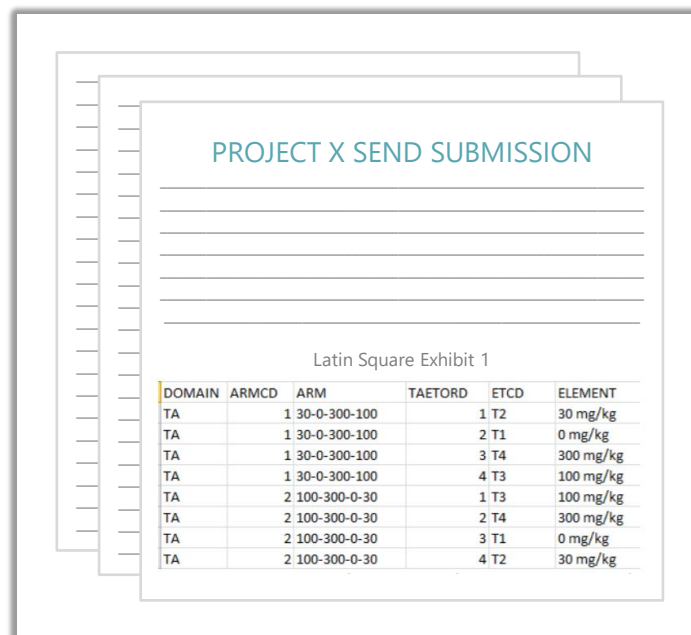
PROJECT X SEND SUBMISSION

Latin Square Exhibit 1

| DOMAIN | ARMCD | ARM | TAETORD | ETCD | ELEMENT |
|---|---|---|---|---|---|
| TA | 1 | 30-0-300-100 | 1 | T2 | 30 mg/kg |
| TA | 1 | 30-0-300-100 | 2 | T1 | 0 mg/kg |
| TA | 1 | 30-0-300-100 | 3 | T4 | 300 mg/kg |
| TA | 1 | 30-0-300-100 | 4 | T3 | 100 mg/kg |
| TA | 2 | 100-300-0-30 | 1 | T3 | 100 mg/kg |
| TA | 2 | 100-300-0-30 | 2 | T4 | 300 mg/kg |
| TA | 2 | 100-300-0-30 | 3 | T1 | 0 mg/kg |
| TA | 2 | 100-300-0-30 | 4 | T2 | 30 mg/kg |